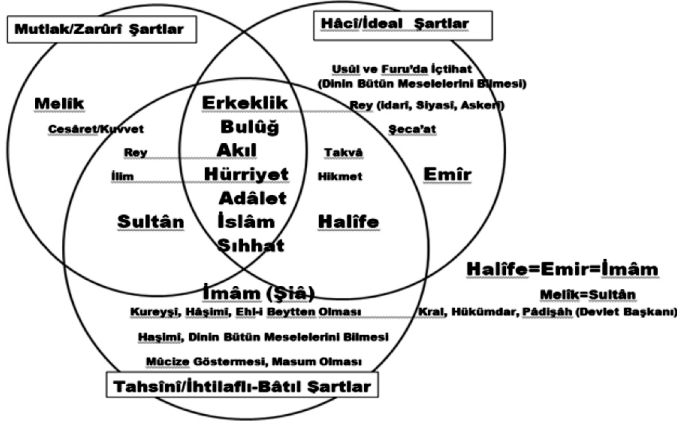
Mutlak/Zarûrî Şartlar

Hâcî/İdeal Şartlar

Usûl ve Furu'da İçtihat (Dinin Bütün Meselelerini Bilmesi)

Rey (idari, Siyasi, Askeri)

Şeca'at

Melik

Cesâret/Kuvvet

Rey

İlim

Sultân

Erkeklik
Bulûğ
Akıl
Hürriyet
Adâlet
İslâm
Sıhhat

Takvâ

Hikmet

Emîr

Halîfe

Halîfe=Emir=İmâm

Melik=Sultân

İmâm (Şîâ)

Kureyşî, Hâşimî, Ehl-i Beytten Olması

Kral, Hükümdar, Pâdişâh (Devlet Başkanı)

Haşimî, Dinin Bütün Meselelerini Bilmesi

Mûcize Göstermesi, Masum Olması

Tahsînî/İhtilaflı-Bâtıl Şartlar